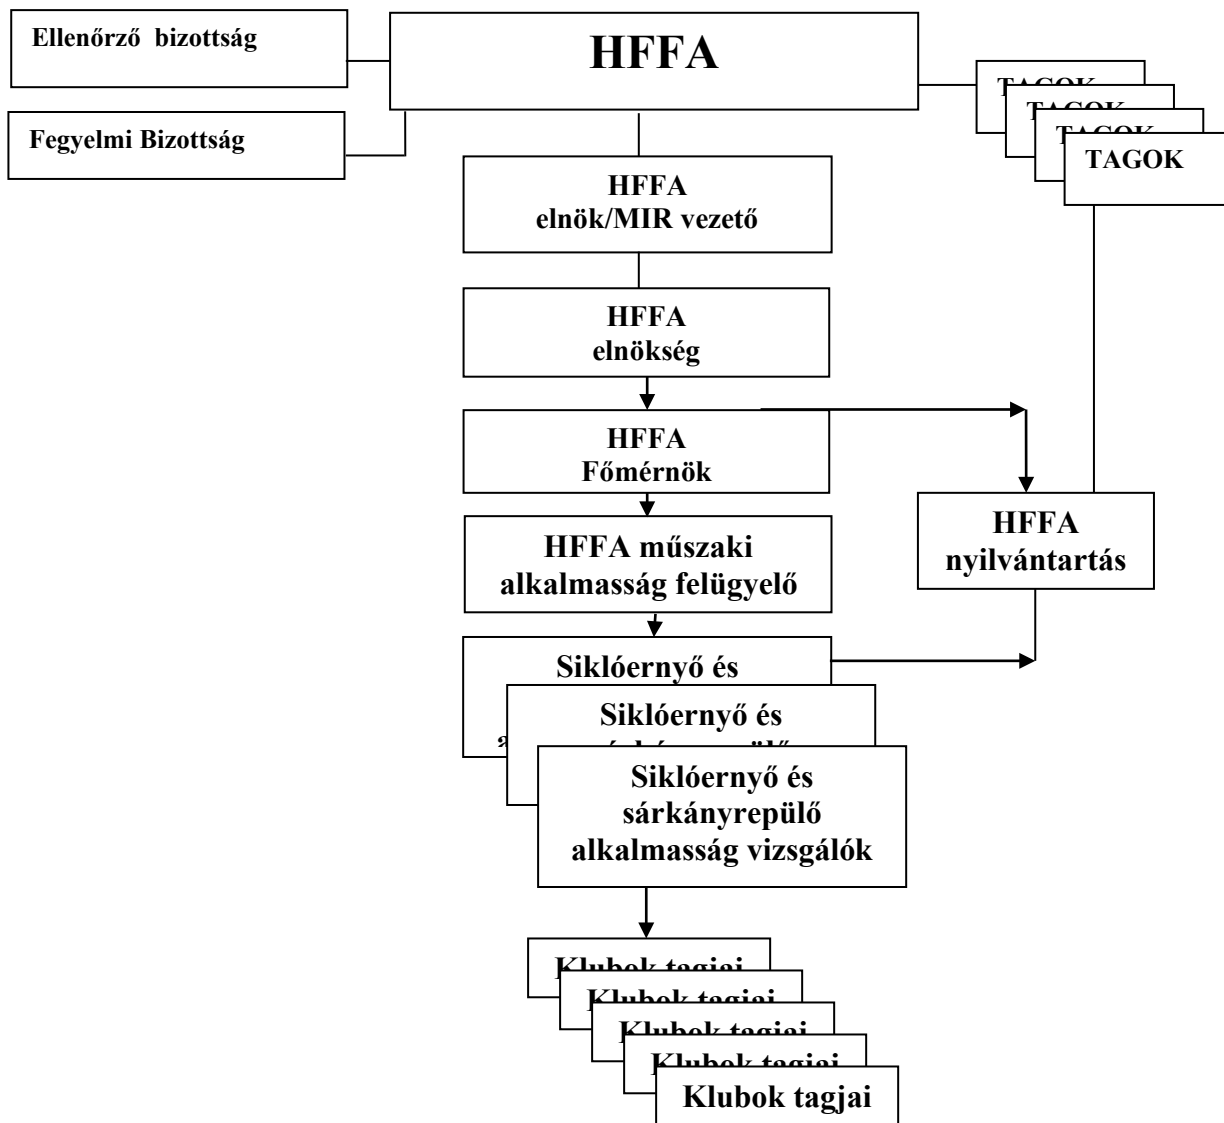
Ellenőrző bizottság

HFFA

TAGOK

TAGOK

TAGOK

TAGOK

Fegyelmi Bizottság

HFFA elnök/MIR vezető

HFFA elnökség

HFFA Főmérnök

HFFA nyilvántartás

HFFA műszaki alkalmasság felügyelő

Siklóernyő és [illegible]

Siklóernyő és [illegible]

Siklóernyő és sárkányrepülő alkalmasság vizsgálók

Klubok tagjai

Klubok tagjai

Klubok tagjai

Klubok tagjai

Klubok tagjai